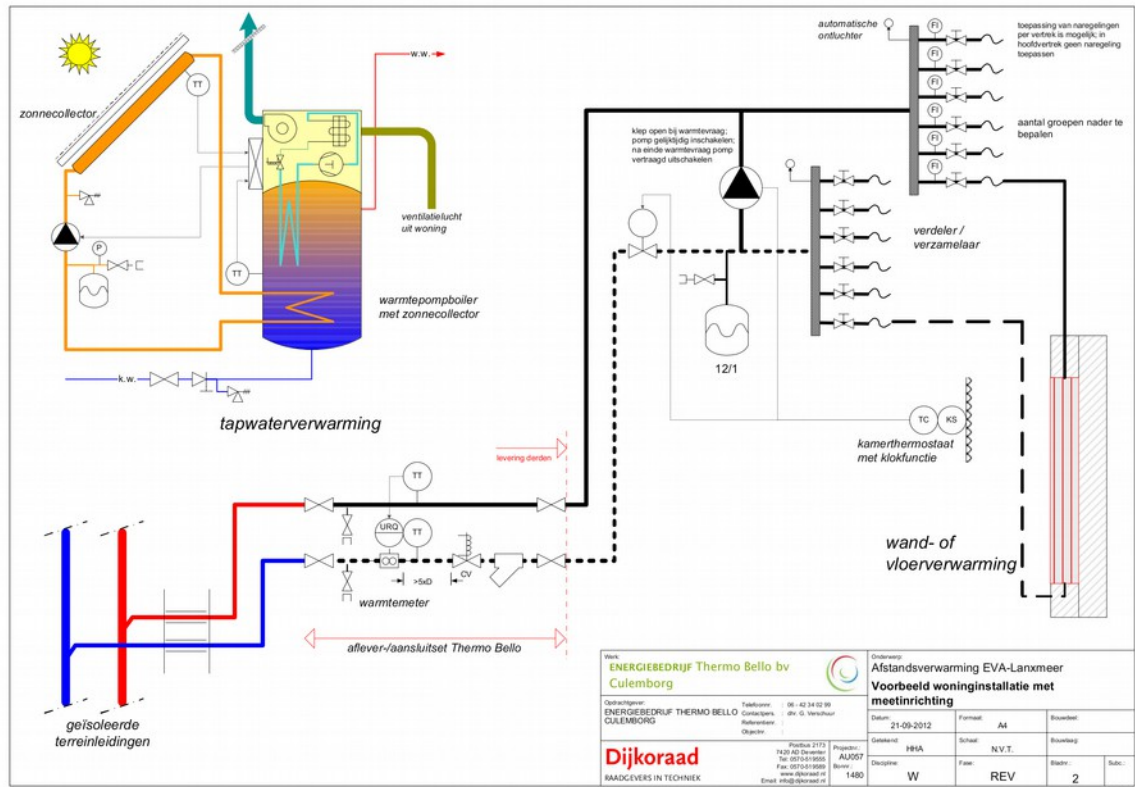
zonnecollector

TT

w.w.

ventilatielucht uit woning

P

TT

warmtepompboiler met zonnecollector

k.w.

tapwaterverwarming

automatische ontluchter

FI

FI

FI

FI

FI

FI

FI

toepassing van naregelingen per vertrek is mogelijk; in hoofdvertrek geen naregeling toepassen

aantal groepen nader te bepalen

klep open bij warmtevraag; pomp gelijktijdig inschakelen; na einde warmtevraag pomp vertraagd uitschakelen

verdeler / verzamelaar

12/1

TC

KS

kamerthermostaat met klokfunctie

levering derden

TT

URQ

TT

CV

>5xD

warmtemeter

aflever-/aansluitset Thermo Bello

wand- of vloerverwarming

geïsoleerde terreinleidingen

Werk:
ENERGIEBEDRIJF Thermo Bello bv Culemborg

Onderwerp:
Afstandsverwarming EVA-Lanxmeer
Voorbeeld woninginstallatie met meetinrichting

Opdrachtgever:
ENERGIEBEDRIJF THERMO BELLO CULEMBORG

Telefoonnr.: 06 - 42 34 02 99
Contactpers.: dhr. G. Verschuur
Referentienr.:
Objectnr.:

Datum: 21-09-2012
Formaat: A4
Bouwdeel:

Dijkoraad
RAADGEVERS IN TECHNIEK

Postbus 2173
7420 AD Deventer
Tel: 0570-519555
Fax: 0570-519589
www.dijkoraad.nl
Email: info@dijkoraad.nl

Projectnr.: AU057
Bouwnr.: 1480

Getekend: HHA
Schaal: N.V.T.
Bouwlaag:

Discipline: W
Fase: REV
Bladnr.: 2
Subc.: